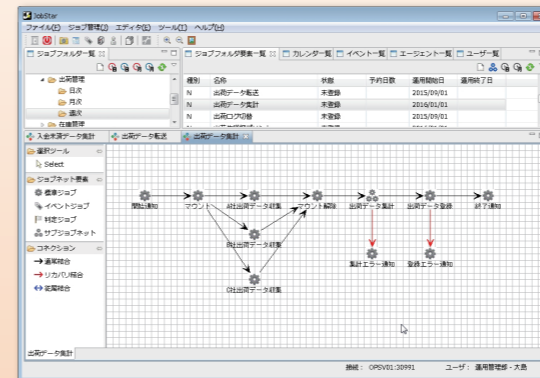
JobStar
ファイル(F) ジョブ管理(J) エディタ(E) ツール(T) ヘルプ(H)

ジョブフォルダ一覧
出荷管理
日次
月次
週次
在庫管理

ジョブフォルダ要素一覧 | カレンダー一覧 | イベント一覧 | エージェント一覧 | ユーザ一覧

| 種別 | 名称 | 状態 | 予約日数 | 運用開始日 | 運用終了日 |
|---|---|---|---|---|---|
| N | 出荷データ転送 | 未登録 | | 2015/09/01 | |
| N | 出荷データ集計 | 未登録 | | 2016/01/01 | |
| N | 出荷ログの整 | 未登録 | | 2015/09/01 | |

入金未済データ集計 | 出荷データ転送 | 出荷データ集計

選択ツール
Select
ジョブネット要素
標準ジョブ
イベントジョブ
判定ジョブ
サブジョブネット
コネクション
通常結合
リカバリ結合
並属結合

開始通知
マウント
A社出荷データ収集
B社出荷データ収集
C社出荷データ収集
マウント解除
出荷データ集計
出荷データ登録
終了通知
集計エラー通知
登録エラー通知

出荷データ集計

接続: OPSV01:30991 ユーザ: 運用管理部 - 大島